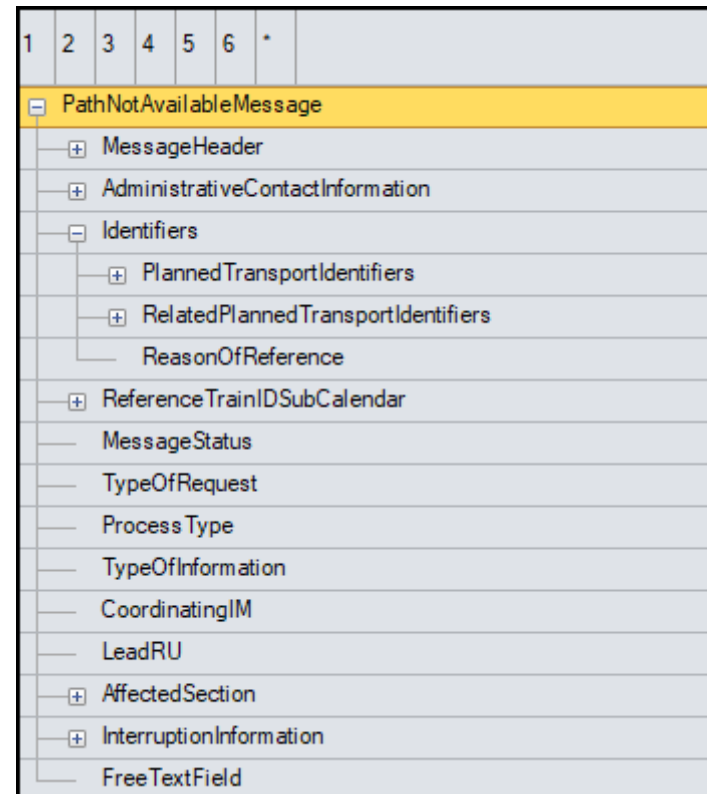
1 2 3 4 5 6 *

PathNotAvailableMessage
MessageHeader
AdministrativeContactInformation
Identifiers
PlannedTransportIdentifiers
RelatedPlannedTransportIdentifiers
ReasonOfReference
ReferenceTrainIDSubCalendar
MessageStatus
TypeOfRequest
ProcessType
TypeOfInformation
CoordinatingIM
LeadRU
AffectedSection
InterruptionInformation
FreeTextField